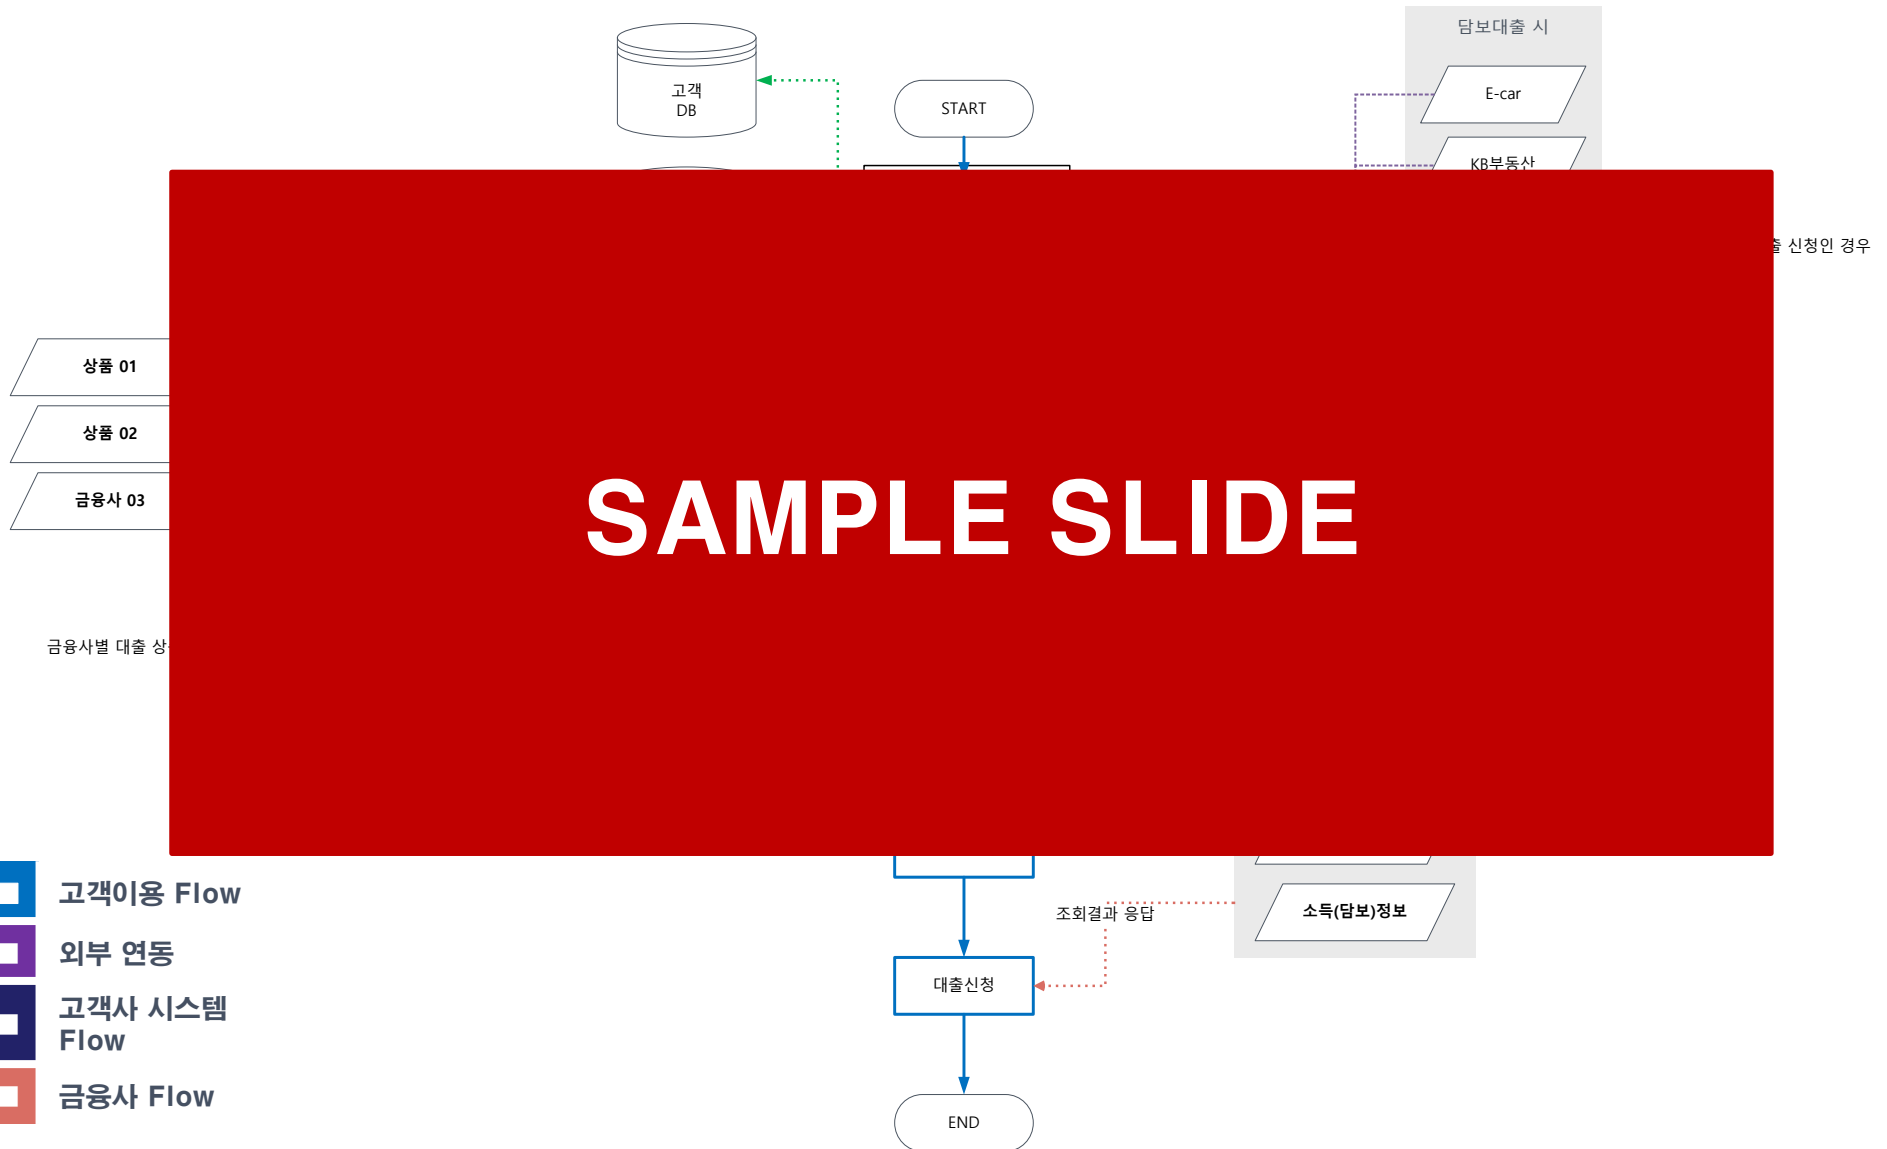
고객
DB

START

담보대출 시

E-car

KB부동산

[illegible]출 신청인 경우

상품 01

상품 02

금융사 03

SAMPLE SLIDE

금융사별 대출 상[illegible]

고객이용 Flow

외부 연동

고객사 시스템 Flow

금융사 Flow

조회결과 응답

소득(담보)정보

대출신청

END